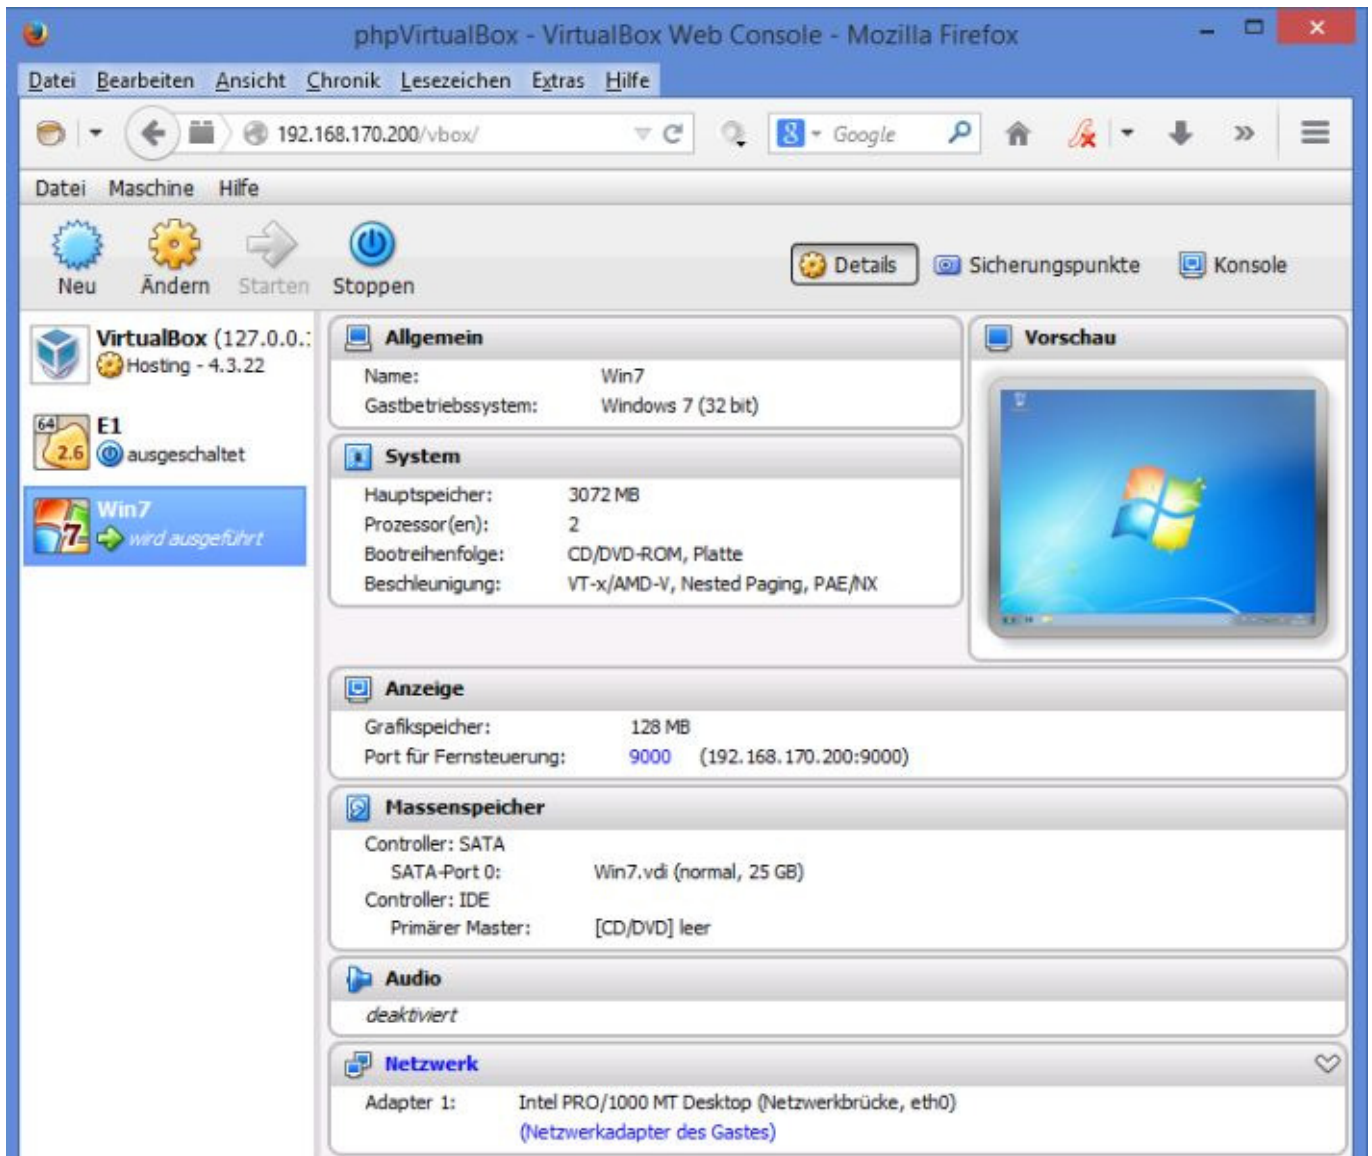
phpVirtualBox - VirtualBox Web Console - Mozilla Firefox

Datei Bearbeiten Ansicht Chronik Lesezeichen Extras Hilfe

192.168.170.200/vbox/

Google

Datei Maschine Hilfe

Neu Ändern Starten Stoppen

Details Sicherungspunkte Konsole

VirtualBox (127.0.0.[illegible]
Hosting - 4.3.22

64
2.6
E1
ausgeschaltet

7
Win7
wird ausgeführt

Allgemein
Name: Win7
Gastbetriebssystem: Windows 7 (32 bit)

System
Hauptspeicher: 3072 MB
Prozessor(en): 2
Bootreihenfolge: CD/DVD-ROM, Platte
Beschleunigung: VT-x/AMD-V, Nested Paging, PAE/NX

Vorschau

Anzeige
Grafikspeicher: 128 MB
Port für Fernsteuerung: 9000 (192.168.170.200:9000)

Massenspeicher
Controller: SATA
SATA-Port 0: Win7.vdi (normal, 25 GB)
Controller: IDE
Primärer Master: [CD/DVD] leer

Audio
deaktiviert

Netzwerk
Adapter 1: Intel PRO/1000 MT Desktop (Netzwerkbrücke, eth0)
(Netzwerkadapter des Gastes)